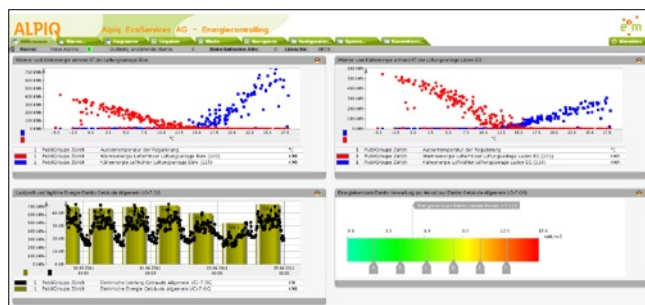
ALPIQ

Alpiq EcoServices AG - Energiecontrolling

e°m

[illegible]

Wärme und Kälteenergie versus ΔT der Lüftungsanlage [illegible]

Wärme und Kälteenergie versus ΔT der Lüftungsanlage Laden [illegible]

Leistung und tägliche Energie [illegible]

Energiekennzahl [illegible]

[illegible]